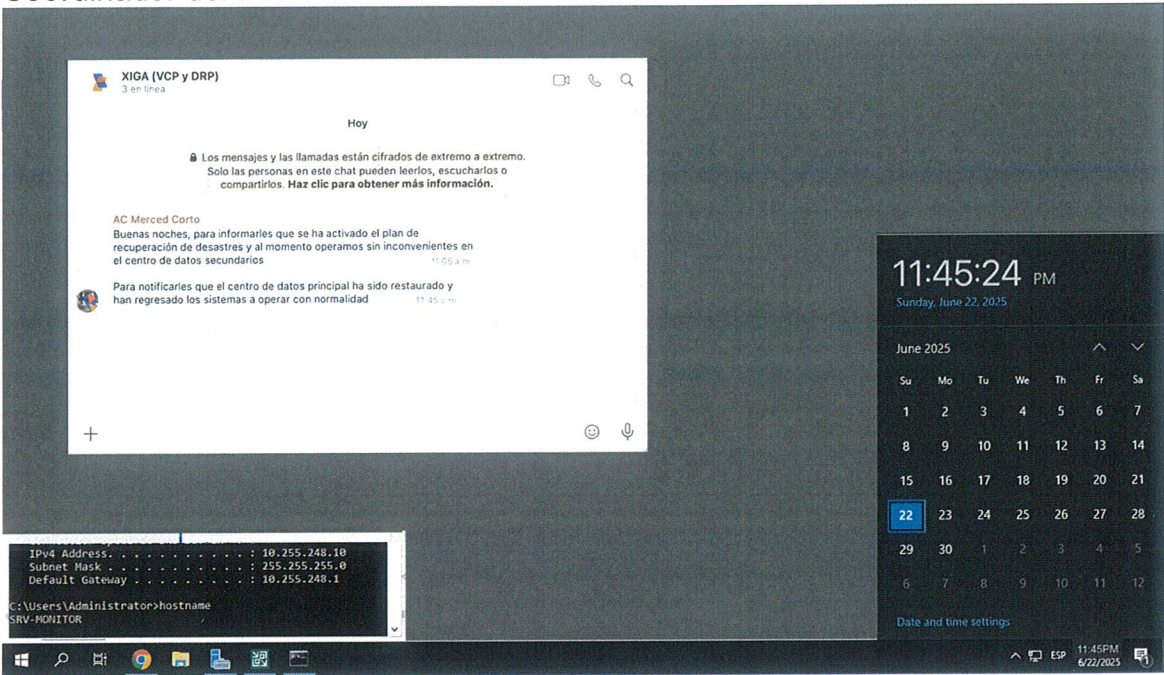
XIGA (VCP y DRP)
3 en línea

Hoy

Los mensajes y las llamadas están cifrados de extremo a extremo. Solo las personas en este chat pueden leerlos, escucharlos o compartirlos. Haz clic para obtener más información.

AC Merced Corto
Buenas noches, para informarles que se ha activado el plan de recuperación de desastres y al momento operamos sin inconvenientes en el centro de datos secundarios
11:05 p.m.

Para notificarles que el centro de datos principal ha sido restaurado y han regresado los sistemas a operar con normalidad
11:45 p.m.

11:45:24 PM
Sunday, June 22, 2025

June 2025

| Su | Mo | Tu | We | Th | Fr | Sa |
|---|---|---|---|---|---|---|
| 1 | 2 | 3 | 4 | 5 | 6 | 7 |
| 8 | 9 | 10 | 11 | 12 | 13 | 14 |
| 15 | 16 | 17 | 18 | 19 | 20 | 21 |
| 22 | 23 | 24 | 25 | 26 | 27 | 28 |
| 29 | 30 | 1 | 2 | 3 | 4 | 5 |
| 6 | 7 | 8 | 9 | 10 | 11 | 12 |

Date and time settings

IPv4 Address. . . . . . . . . . . : 10.255.248.10
Subnet Mask . . . . . . . . . . . : 255.255.255.0
Default Gateway . . . . . . . . . : 10.255.248.1

C:\Users\Administrator>hostname
SRV-MONITOR

ESP 11:45PM 6/22/2025